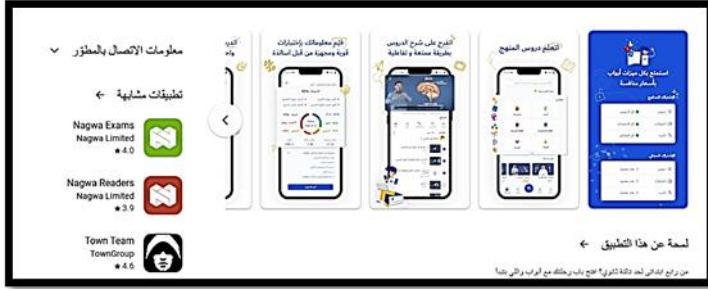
معلومات الاتصال بالمطوّر

تطبيقات مشابهة ←

Nagwa Exams
Nagwa Limited
★ 4.0

Nagwa Readers
Nagwa Limited
★ 3.9

Town Team
TownGroup
★ 4.6

استمتع بكل ميزات أبواب بأسعار منافسة

تعلم دروس المنهج

اتفرج على شرح الدروس بطريقة ممتعة و تفاعلية

قيّم معلوماتك باختبارات قوية ومجهزة من قبل اساتذة

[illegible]

لمحة عن هذا التطبيق ←

من رابع ابتدائي لحد ثالثة ثانوي؟ افتح باب رحلتك مع أبواب والتي بتبدأ